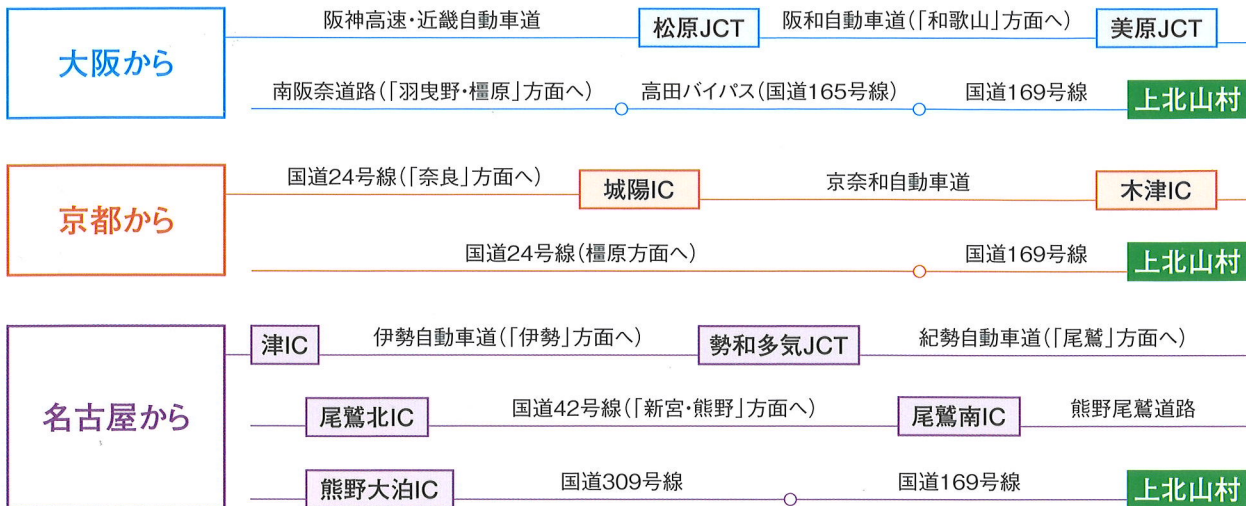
大阪から

阪神高速・近畿自動車道 松原JCT 阪和自動車道(「和歌山」方面へ) 美原JCT

南阪奈道路(「羽曳野・橿原」方面へ) 高田バイパス(国道165号線) 国道169号線 上北山村

京都から

国道24号線(「奈良」方面へ) 城陽IC 京奈和自動車道 木津IC

国道24号線(橿原方面へ) 国道169号線 上北山村

名古屋から

津IC 伊勢自動車道(「伊勢」方面へ) 勢和多気JCT 紀勢自動車道(「尾鷲」方面へ)

尾鷲北IC 国道42号線(「新宮・熊野」方面へ) 尾鷲南IC 熊野尾鷲道路

熊野大泊IC 国道309号線 国道169号線 上北山村